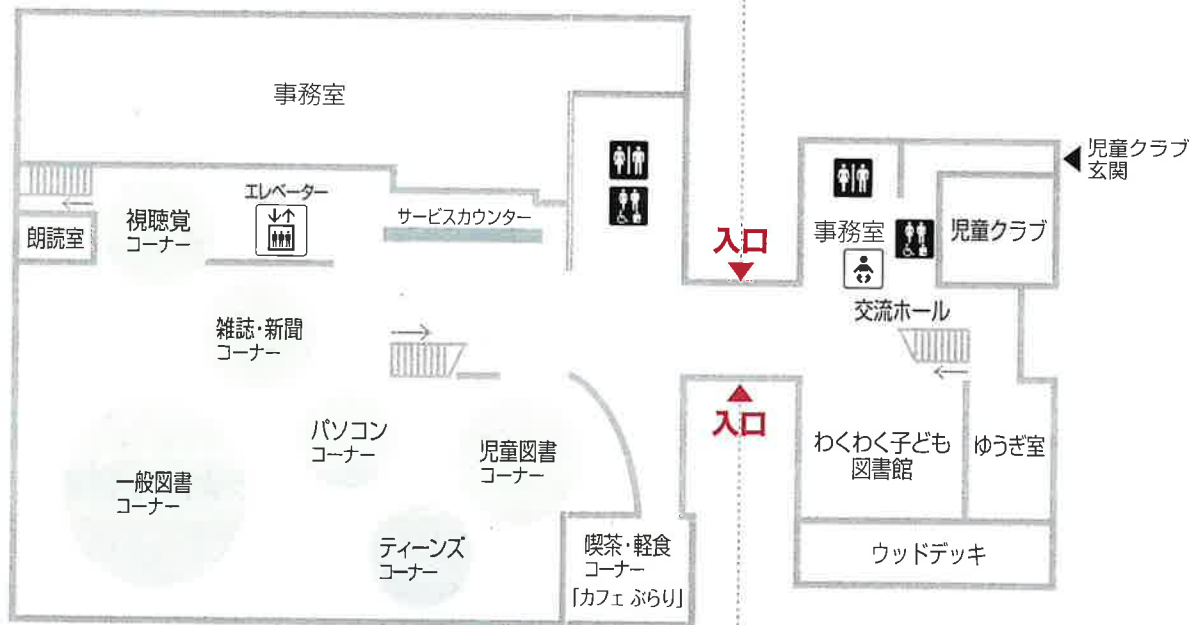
事務室

朗読室

視聴覚
コーナー

エレベーター

サービスカウンター

雑誌・新聞
コーナー

パソコン
コーナー

一般図書
コーナー

児童図書
コーナー

ティーンズ
コーナー

喫茶・軽食
コーナー
「カフェ ぷらり」

入口

入口

児童クラブ
玄関

事務室

児童クラブ

交流ホール

わくわく子ども
図書館

ゆうぎ室

ウッドデッキ